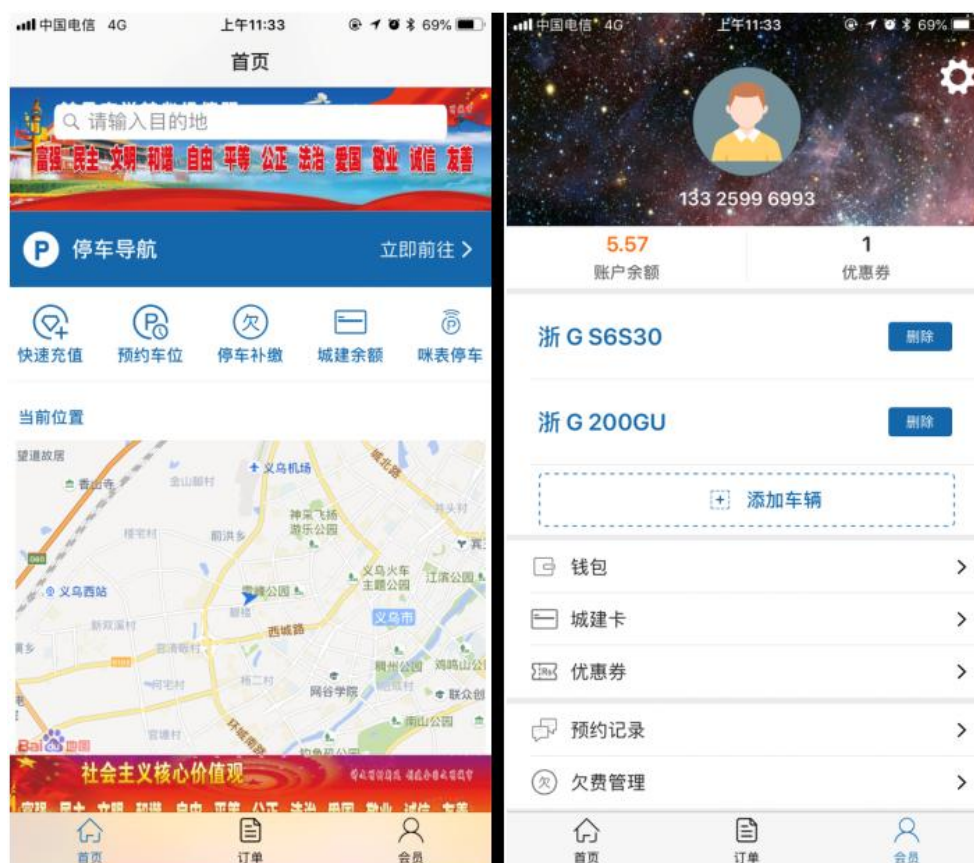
中国电信 4G 上午11:33 69%

首页

请输入目的地

富强 民主 文明 和谐 自由 平等 公正 法治 爱国 敬业 诚信 友善

停车导航 立即前往 >

快速充值 预约车位 停车补缴 城建余额 咪表停车

当前位置

望道故居
香山寺
义乌机场
城北路
金山脚村
楼宅村
稠洪乡
神采飞扬游乐公园
义乌西站
义乌火车主题公园
江滨公园
绣湖公园
新双溪村
西城路
义乌市
稠州公园
鸡鸣山公园
何宅村
杨二村
网谷学院
联众创
南山公园
官塘村
环城南路
Baidu地图

社会主义核心价值观

富强 民主 文明 和谐 自由 平等 公正 法治 爱国 敬业 诚信 友善

首页 订单 会员

中国电信 4G 上午11:33 69%

133 2599 6993

5.57
账户余额

1
优惠券

浙 G S6S30 删除

浙 G 200GU 删除

添加车辆

钱包 >

城建卡 >

优惠券 >

预约记录 >

欠费管理 >

首页 订单 会员